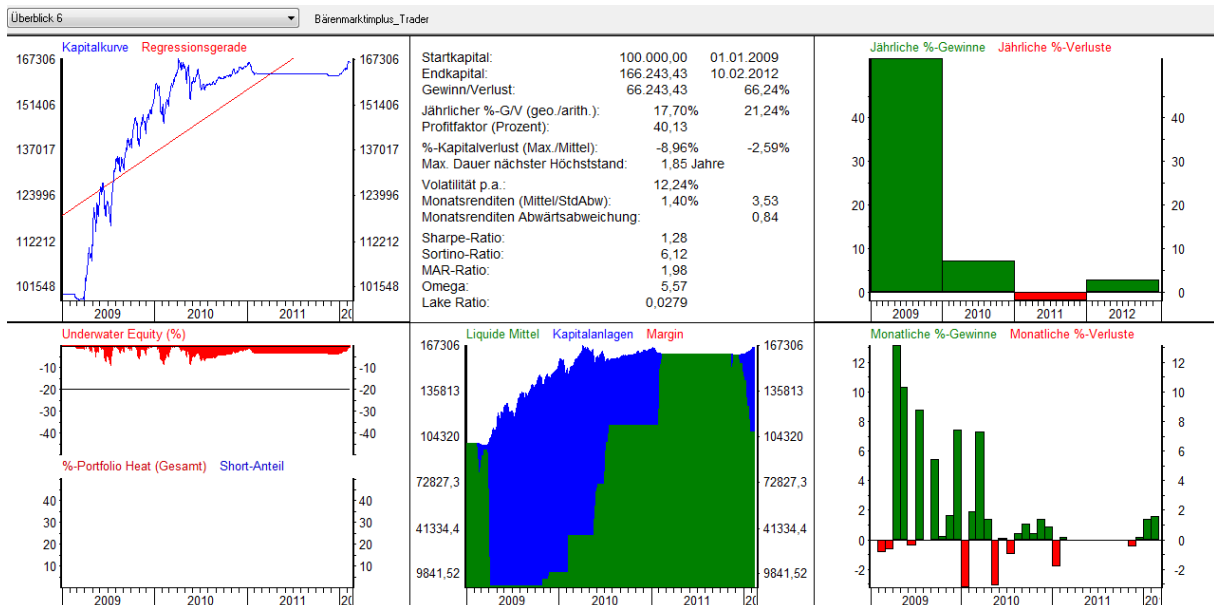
Überblick 6
Bärenmarktimplus_Trader

Kapitalkurve Regressionsgerade
167306 167306
151406 151406
137017 137017
123996 123996
112212 112212
101548 101548
2009 2010 2011 20

| Startkapital: | 100.000,00 | 01.01.2009 |
|---|---|---|
| Endkapital: | 166.243,43 | 10.02.2012 |
| Gewinn/Verlust: | 66.243,43 | 66,24% |
| Jährlicher %-G/V (geo./arith.): | 17,70% | 21,24% |
| Profitfaktor (Prozent): | 40,13 | |
| %-Kapitalverlust (Max./Mittel): | -8,96% | -2,59% |
| Max. Dauer nächster Höchststand: | 1,85 Jahre | |
| Volatilität p.a.: | 12,24% | |
| Monatsrenditen (Mittel/StdAbw): | 1,40% | 3,53 |
| Monatsrenditen Abwärtsabweichung: | | 0,84 |
| Sharpe-Ratio: | 1,28 | |
| Sortino-Ratio: | 6,12 | |
| MAR-Ratio: | 1,98 | |
| Omega: | 5,57 | |
| Lake Ratio: | 0,0279 | |

Jährliche %-Gewinne Jährliche %-Verluste
40 40
30 30
20 20
10 10
0 0
2009 2010 2011 2012

Underwater Equity (%)
-10 -10
-20 -20
-30 -30
-40 -40

%-Portfolio Heat (Gesamt) Short-Anteil
40 40
30 30
20 20
10 10
2009 2010 2011 20

Liquide Mittel Kapitalanlagen Margin
167306 167306
135813 135813
104320 104320
72827,3 72827,3
41334,4 41334,4
9841,52 9841,52
2009 2010 2011 20

Monatliche %-Gewinne Monatliche %-Verluste
12 12
10 10
8 8
6 6
4 4
2 2
0 0
-2 -2
2009 2010 2011 20